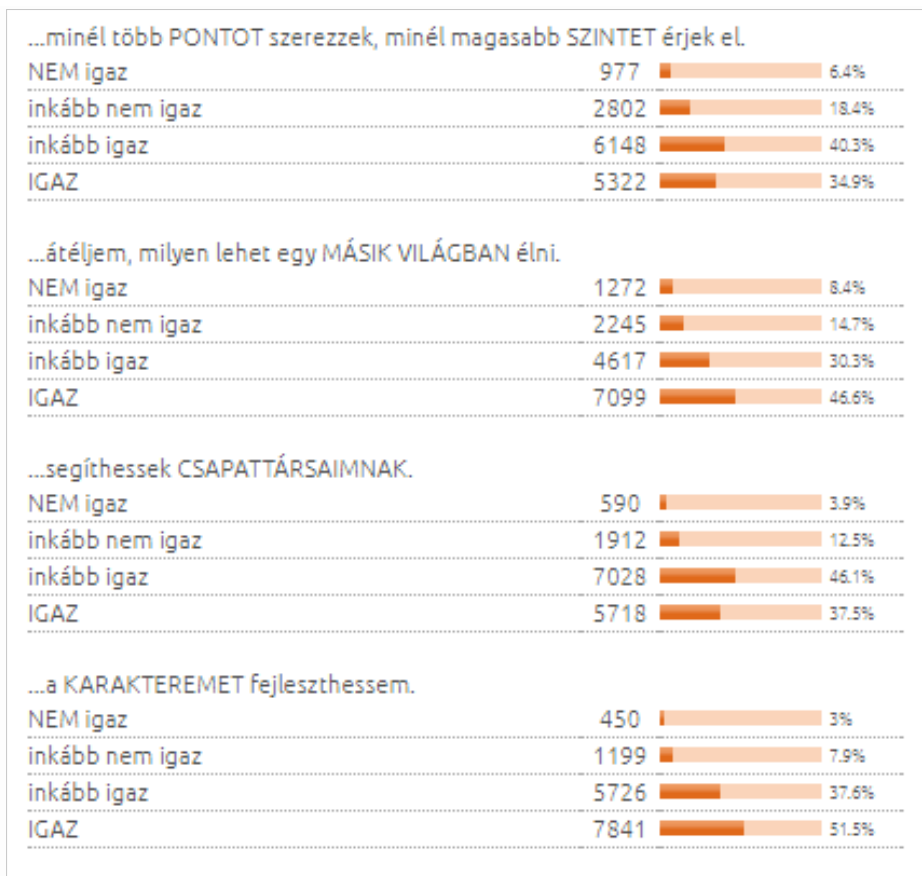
...minél több PONTOT szerezzek, minél magasabb SZINTET érjek el.

| | | |
|---|---|---|
| NEM igaz | 977 | 6.4% |
| inkább nem igaz | 2802 | 18.4% |
| inkább igaz | 6148 | 40.3% |
| IGAZ | 5322 | 34.9% |

...átéljem, milyen lehet egy MÁSIK VILÁGBAN élni.

| | | |
|---|---|---|
| NEM igaz | 1272 | 8.4% |
| inkább nem igaz | 2245 | 14.7% |
| inkább igaz | 4617 | 30.3% |
| IGAZ | 7099 | 46.6% |

...segíthessek CSAPATTÁRSAIMNAK.

| | | |
|---|---|---|
| NEM igaz | 590 | 3.9% |
| inkább nem igaz | 1912 | 12.5% |
| inkább igaz | 7028 | 46.1% |
| IGAZ | 5718 | 37.5% |

...a KARAKTEREMET fejleszthessem.

| | | |
|---|---|---|
| NEM igaz | 450 | 3% |
| inkább nem igaz | 1199 | 7.9% |
| inkább igaz | 5726 | 37.6% |
| IGAZ | 7841 | 51.5% |